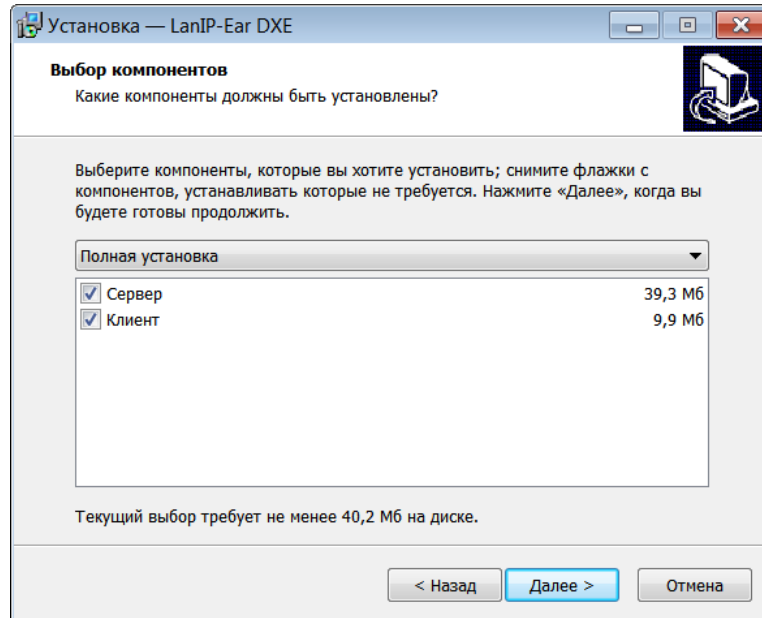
Установка — LanIP-Ear DXE

Выбор компонентов
Какие компоненты должны быть установлены?

Выберите компоненты, которые вы хотите установить; снимите флажки с компонентов, устанавливать которые не требуется. Нажмите «Далее», когда вы будете готовы продолжить.

Полная установка

| | |
|---|---|
| Сервер | 39,3 Мб |
| Клиент | 9,9 Мб |

Текущий выбор требует не менее 40,2 Мб на диске.

< Назад
Далее >
Отмена